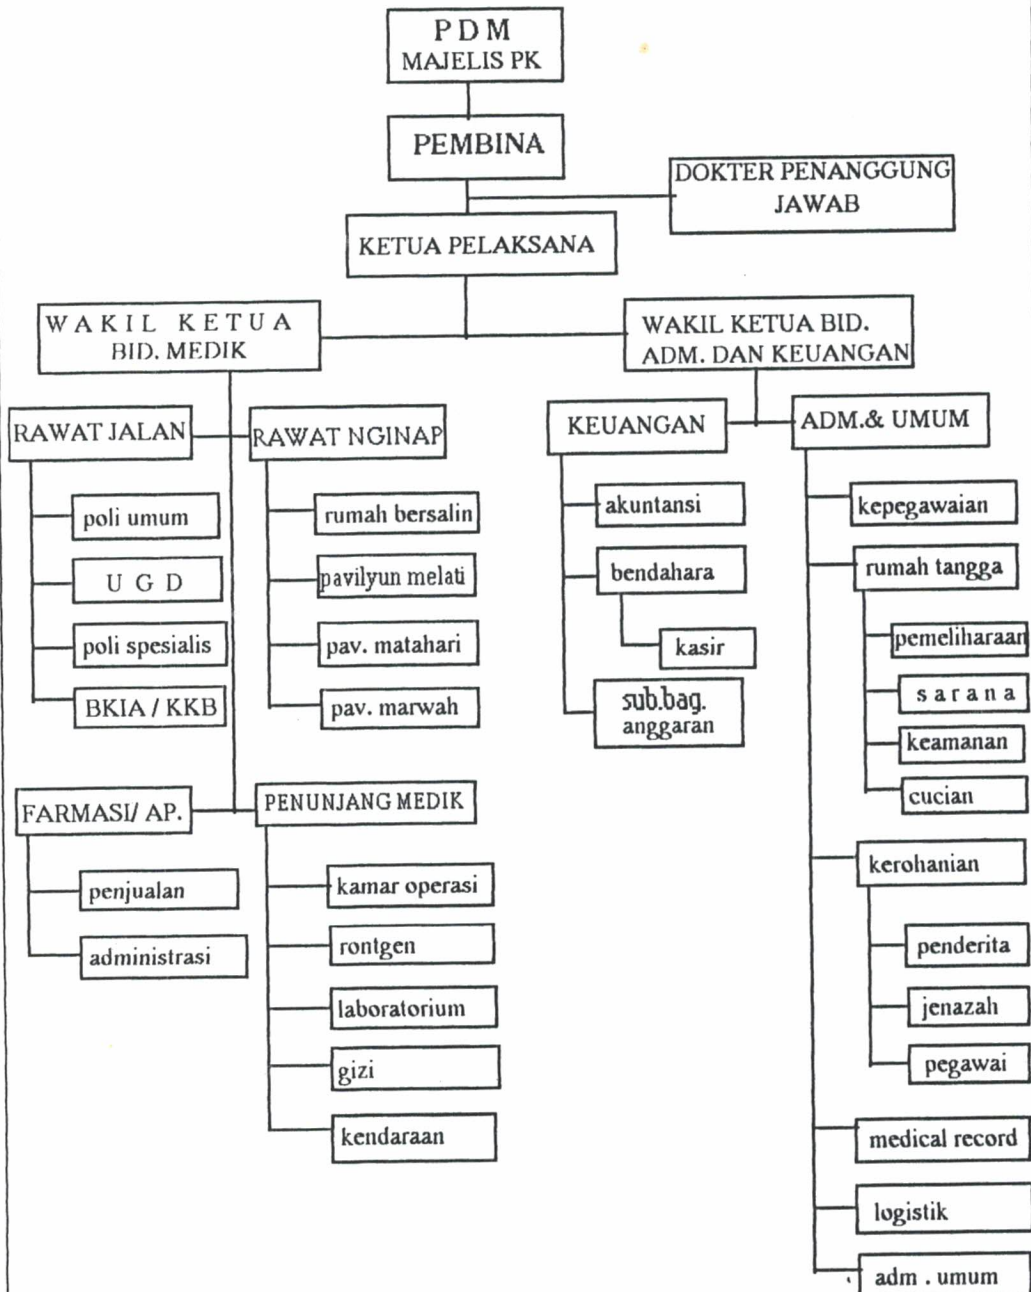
PDM
MAJELIS PK

PEMBINA

DOKTER PENANGGUNG JAWAB

KETUA PELAKSANA

WAKIL KETUA BID. MEDIK

WAKIL KETUA BID. ADM. DAN KEUANGAN

RAWAT JALAN
poli umum
U G D
poli spesialis
BKIA / KKB

RAWAT NGINAP
rumah bersalin
pavilyun melati
pav. matahari
pav. marwah

FARMASI/ AP.
penjualan
administrasi

PENUNJANG MEDIK
kamar operasi
rontgen
laboratorium
gizi
kendaraan

KEUANGAN
akuntansi
bendahara
kasir
sub.bag. anggaran

ADM.& UMUM
kepegawaian
rumah tangga
pemeliharaan
s a r a n a
keamanan
cucian
kerohanian
penderita
jenazah
pegawai
medical record
logistik
adm . umum